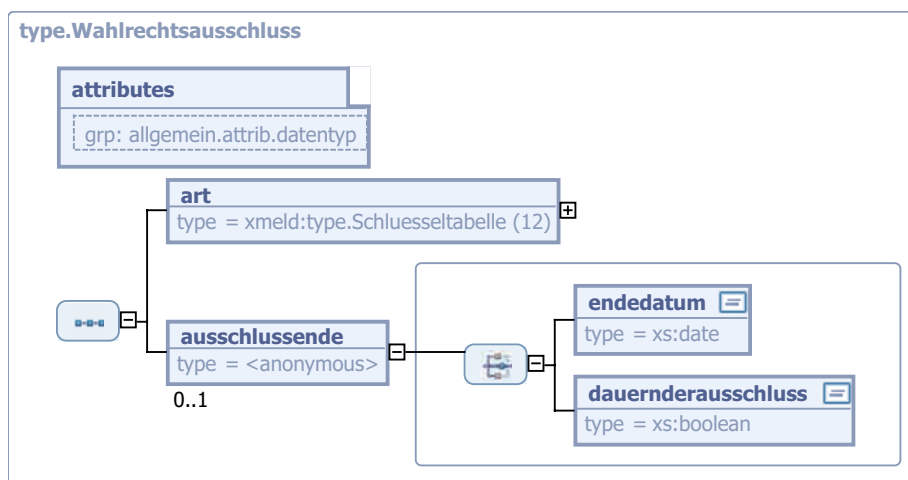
type.Wahlrechtsausschluss

attributes

grp: allgemein.attrib.datentyp

art

type = xmeld:type.Schluesseltabelle (12)

ausschlussende

type = <anonymous>

0..1

endedatum

type = xs:date

dauernderausschluss

type = xs:boolean